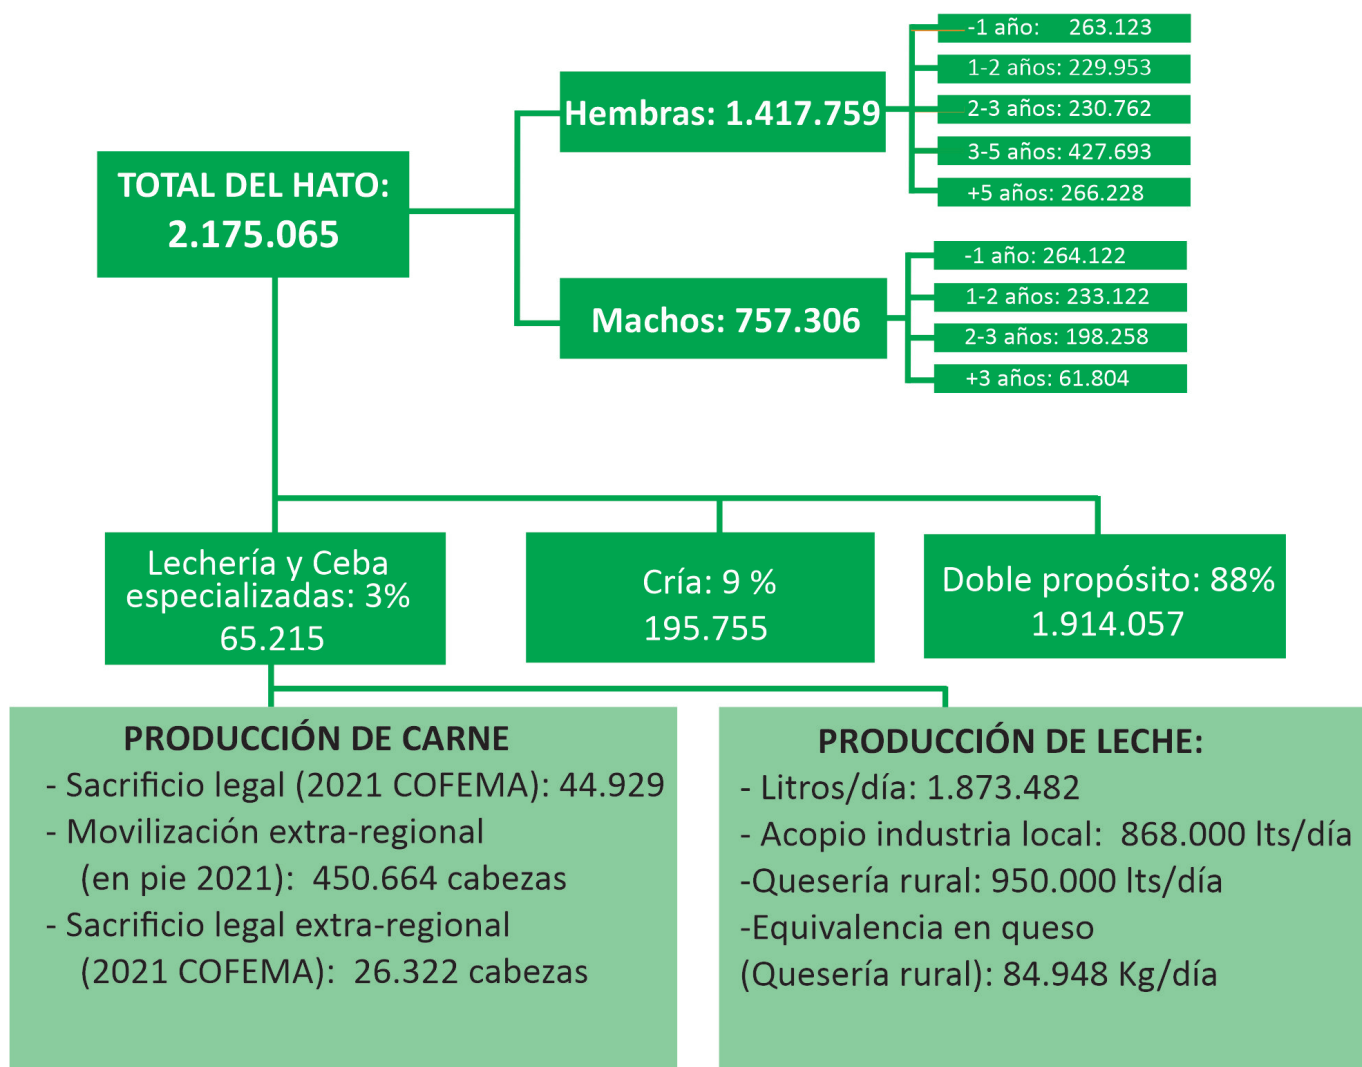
TOTAL DEL HATO:
2.175.065

Hembras: 1.417.759

-1 año: 263.123
1-2 años: 229.953
2-3 años: 230.762
3-5 años: 427.693
+5 años: 266.228

Machos: 757.306

-1 año: 264.122
1-2 años: 233.122
2-3 años: 198.258
+3 años: 61.804

Lechería y Ceba especializadas: 3%
65.215

Cría: 9 %
195.755

Doble propósito: 88%
1.914.057

PRODUCCIÓN DE CARNE
- Sacrificio legal (2021 COFEMA): 44.929
- Movilización extra-regional (en pie 2021): 450.664 cabezas
- Sacrificio legal extra-regional (2021 COFEMA): 26.322 cabezas

PRODUCCIÓN DE LECHE:
- Litros/día: 1.873.482
- Acopio industria local: 868.000 lts/día
-Quesería rural: 950.000 lts/día
-Equivalencia en queso (Quesería rural): 84.948 Kg/día